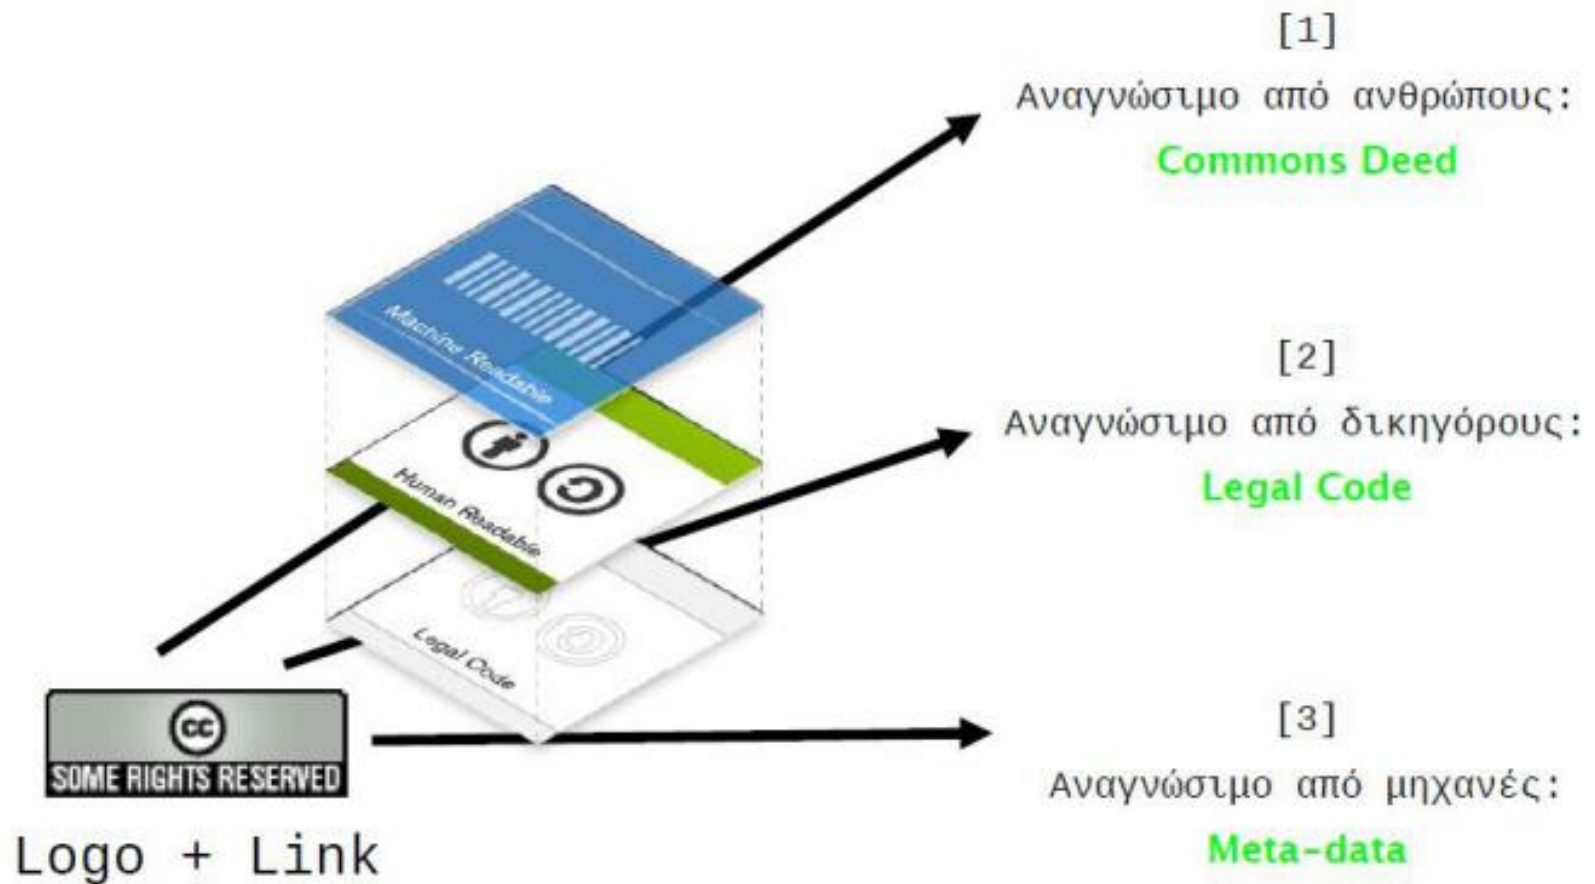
[1]
Αναγνώσιμο από ανθρώπους:
Commons Deed

[2]
Αναγνώσιμο από δικηγόρους:
Legal Code

[3]
Αναγνώσιμο από μηχανές:
Meta-data

Machine Readable

Human Readable

Legal Code

cc
SOME RIGHTS RESERVED

Logo + Link